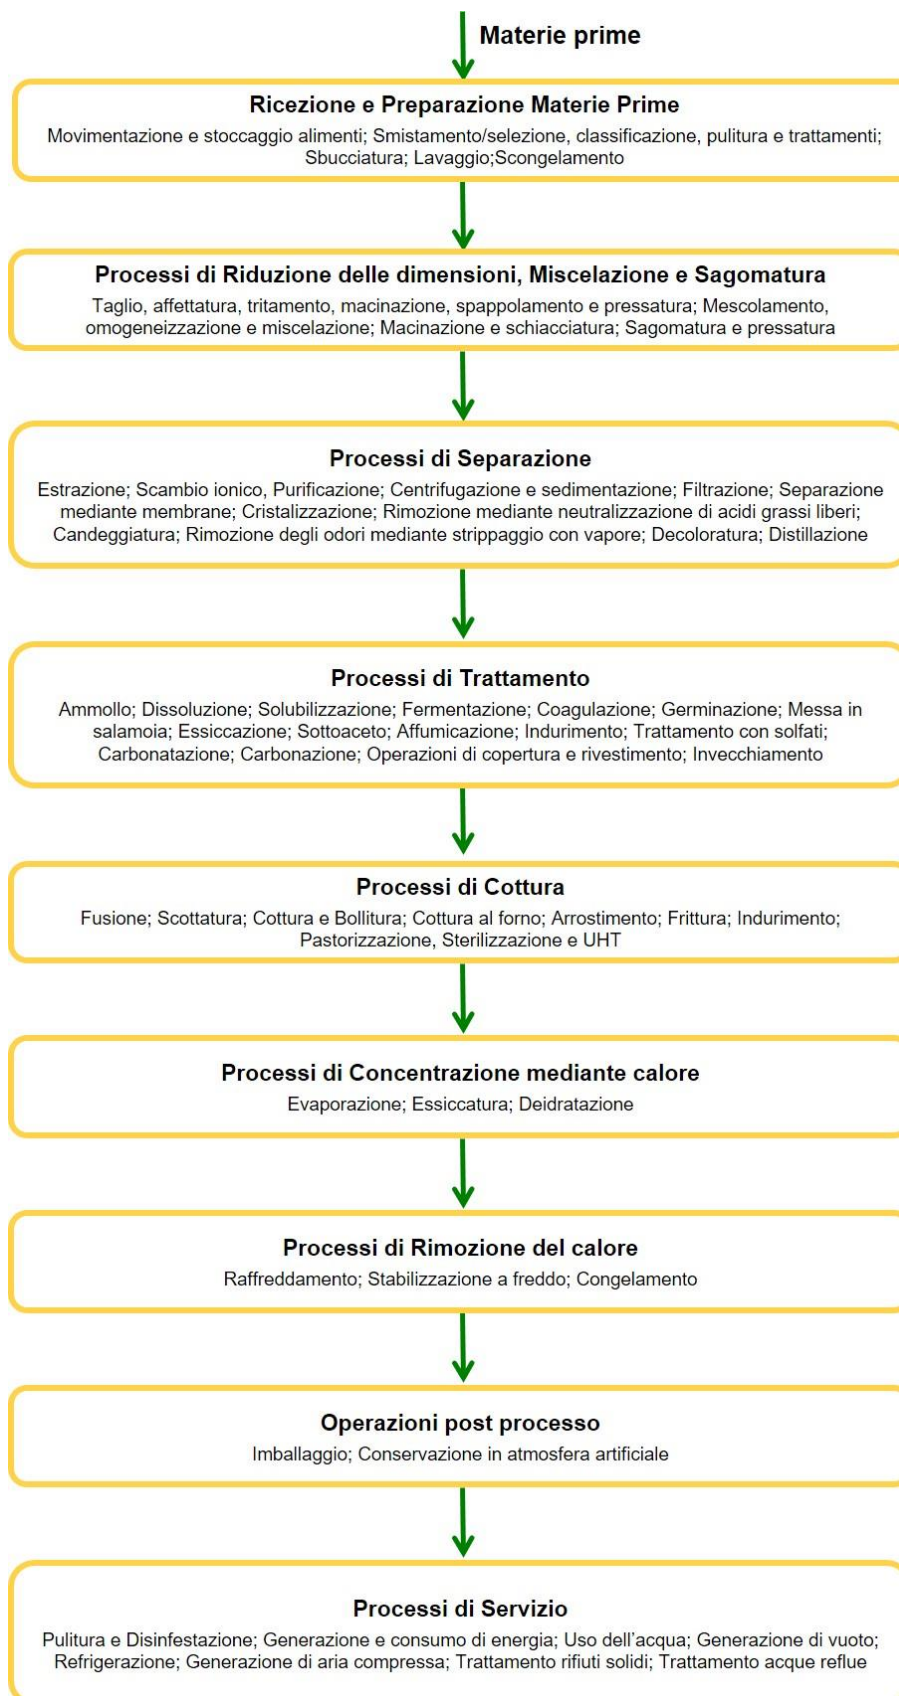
Materie prime

Ricezione e Preparazione Materie Prime
Movimentazione e stoccaggio alimenti; Smistamento/selezione, classificazione, pulitura e trattamenti; Sbucciatura; Lavaggio;Scongelamento

Processi di Riduzione delle dimensioni, Miscelazione e Sagomatura
Taglio, affettatura, tritamento, macinazione, spappolamento e pressatura; Mescolamento, omogeneizzazione e miscelazione; Macinazione e schiacciatura; Sagomatura e pressatura

Processi di Separazione
Estrazione; Scambio ionico, Purificazione; Centrifugazione e sedimentazione; Filtrazione; Separazione mediante membrane; Cristalizzazione; Rimozione mediante neutralizzazione di acidi grassi liberi; Candeggiatura; Rimozione degli odori mediante strippaggio con vapore; Decoloratura; Distillazione

Processi di Trattamento
Ammollo; Dissoluzione; Solubilizzazione; Fermentazione; Coagulazione; Germinazione; Messa in salamoia; Essiccazione; Sottoaceto; Affumicazione; Indurimento; Trattamento con solfati; Carbonatazione; Carbonazione; Operazioni di copertura e rivestimento; Invecchiamento

Processi di Cottura
Fusione; Scottatura; Cottura e Bollitura; Cottura al forno; Arrostimento; Frittura; Indurimento; Pastorizzazione, Sterilizzazione e UHT

Processi di Concentrazione mediante calore
Evaporazione; Essiccatura; Deidratazione

Processi di Rimozione del calore
Raffreddamento; Stabilizzazione a freddo; Congelamento

Operazioni post processo
Imballaggio; Conservazione in atmosfera artificiale

Processi di Servizio
Pulitura e Disinfestazione; Generazione e consumo di energia; Uso dell'acqua; Generazione di vuoto; Refrigerazione; Generazione di aria compressa; Trattamento rifiuti solidi; Trattamento acque reflue